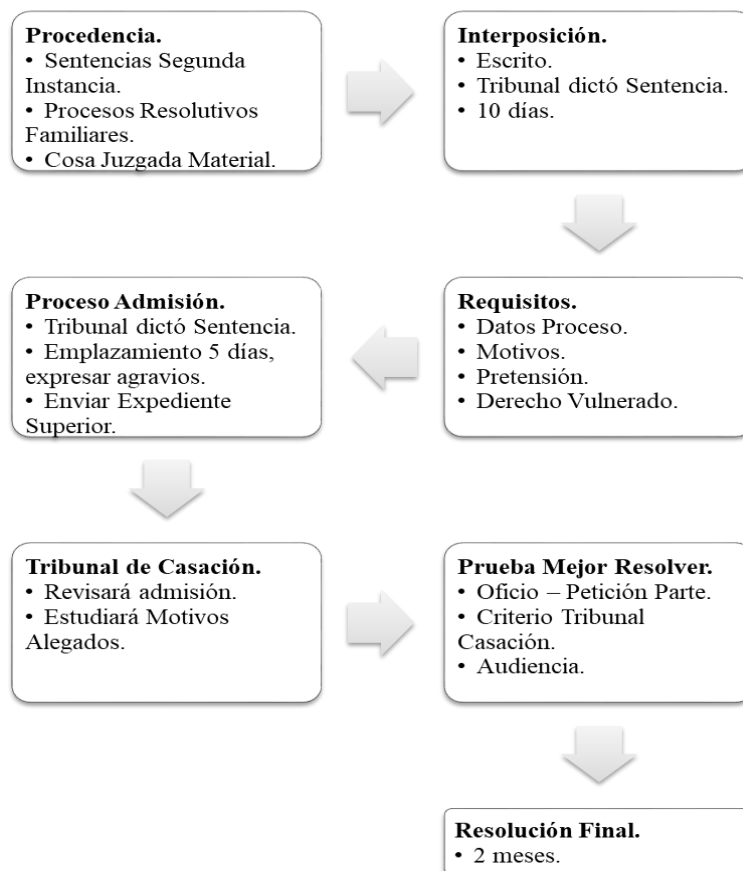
**Procedencia.**
• Sentencias Segunda Instancia.
• Procesos Resolutivos Familiares.
• Cosa Juzgada Material.

**Interposición.**
• Escrito.
• Tribunal dictó Sentencia.
• 10 días.

**Requisitos.**
• Datos Proceso.
• Motivos.
• Pretensión.
• Derecho Vulnerado.

**Proceso Admisión.**
• Tribunal dictó Sentencia.
• Emplazamiento 5 días, expresar agravios.
• Enviar Expediente Superior.

**Tribunal de Casación.**
• Revisará admisión.
• Estudiará Motivos Alegados.

**Prueba Mejor Resolver.**
• Oficio – Petición Parte.
• Criterio Tribunal Casación.
• Audiencia.

**Resolución Final.**
• 2 meses.